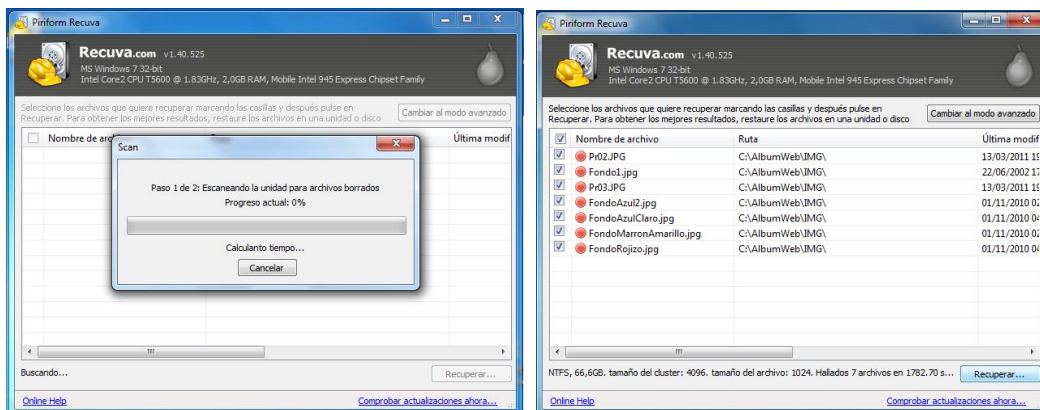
Piriform Recuva

Recuva.com v1.40.525
MS Windows 7 32-bit
Intel Core2 CPU T5600 @ 1.83GHz, 2,0GB RAM, Mobile Intel 945 Express Chipset Family

Seleccione los archivos que quiere recuperar marcando las casillas y después pulse en Recuperar. Para obtener los mejores resultados, restaure los archivos en una unidad o disco

Cambiar al modo avanzado

Nombre de arch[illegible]

Última modif

Scan

Paso 1 de 2: Escaneando la unidad para archivos borrados
Progreso actual: 0%

Calculanto tiempo...

Cancelar

Buscando...

Recuperar...

Online Help

Comprobar actualizaciones ahora...

Piriform Recuva

Recuva.com v1.40.525
MS Windows 7 32-bit
Intel Core2 CPU T5600 @ 1.83GHz, 2,0GB RAM, Mobile Intel 945 Express Chipset Family

Seleccione los archivos que quiere recuperar marcando las casillas y después pulse en Recuperar. Para obtener los mejores resultados, restaure los archivos en una unidad o disco

Cambiar al modo avanzado

| Nombre de archivo | Ruta | Última modif |
|---|---|---|
| Pr02.JPG | C:\AlbumWeb\IMG\ | 13/03/2011 19 |
| Fondo1.jpg | C:\AlbumWeb\IMG\ | 22/06/2002 17 |
| Pr03.JPG | C:\AlbumWeb\IMG\ | 13/03/2011 19 |
| FondoAzul2.jpg | C:\AlbumWeb\IMG\ | 01/11/2010 02 |
| FondoAzulClaro.jpg | C:\AlbumWeb\IMG\ | 01/11/2010 04 |
| FondoMarronAmarillo.jpg | C:\AlbumWeb\IMG\ | 01/11/2010 02 |
| FondoRojizo.jpg | C:\AlbumWeb\IMG\ | 01/11/2010 04 |

NTFS, 66,6GB. tamaño del cluster: 4096. tamaño del archivo: 1024. Hallados 7 archivos en 1782.70 s...

Recuperar...

Online Help

Comprobar actualizaciones ahora...